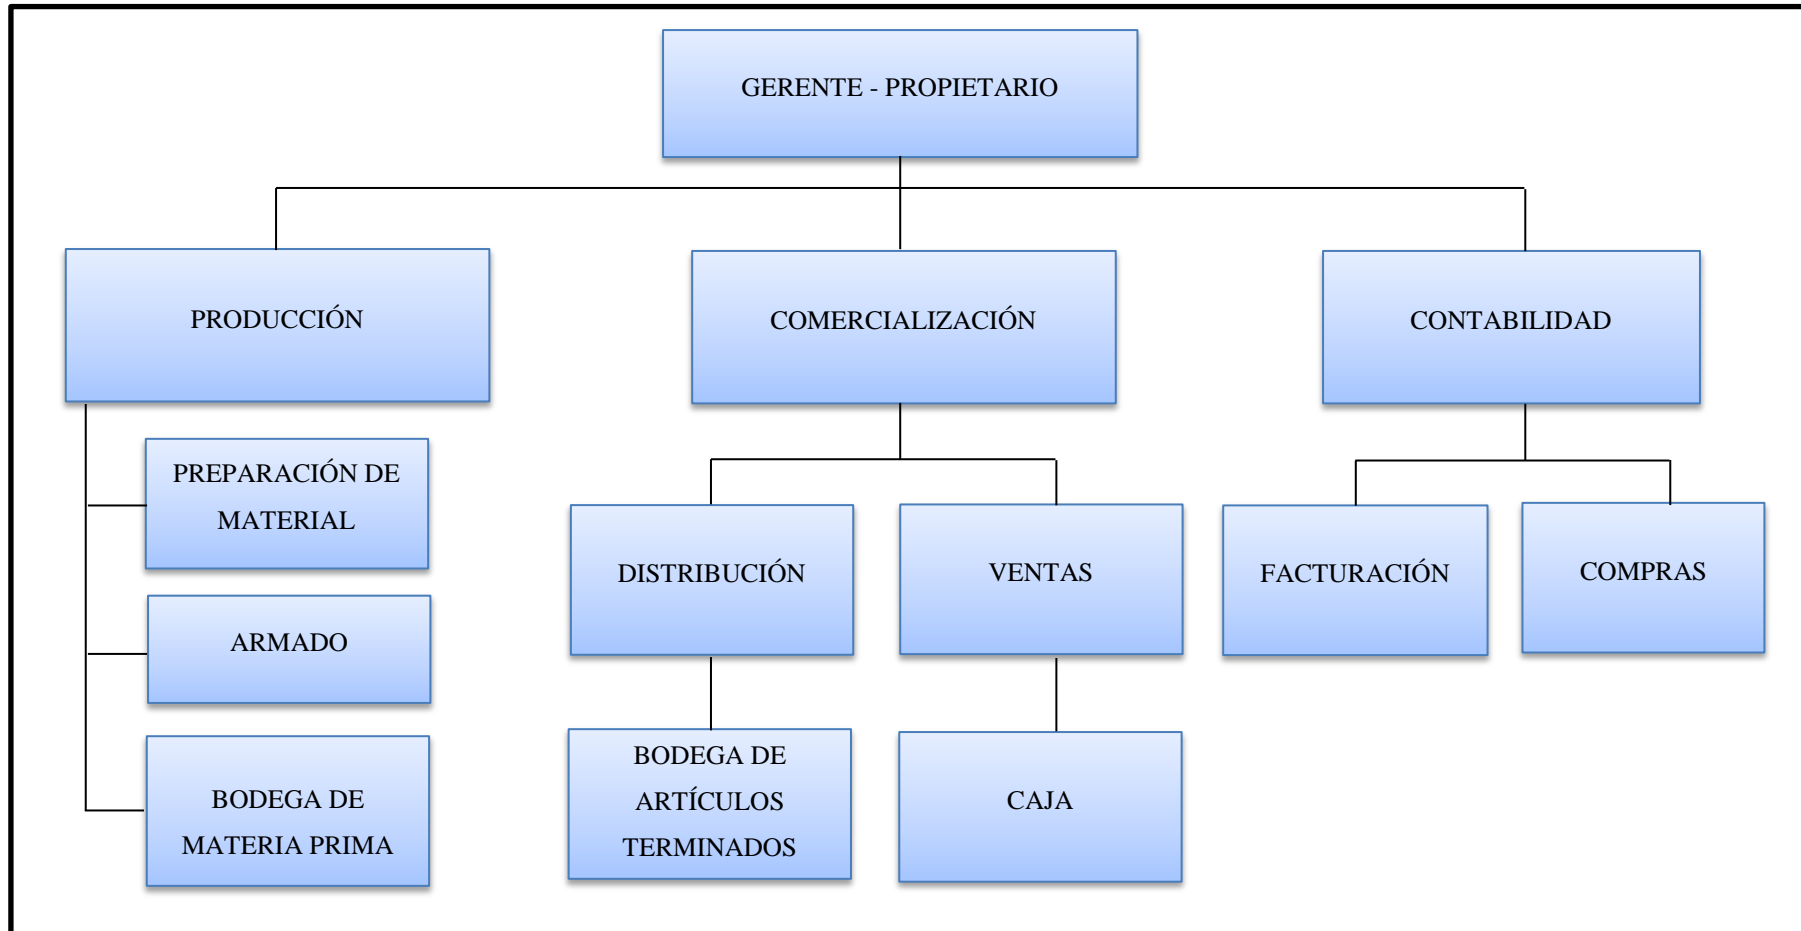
GERENTE - PROPIETARIO

PRODUCCIÓN

COMERCIALIZACIÓN

CONTABILIDAD

PREPARACIÓN DE MATERIAL

ARMADO

BODEGA DE MATERIA PRIMA

DISTRIBUCIÓN

VENTAS

BODEGA DE ARTÍCULOS TERMINADOS

CAJA

FACTURACIÓN

COMPRAS